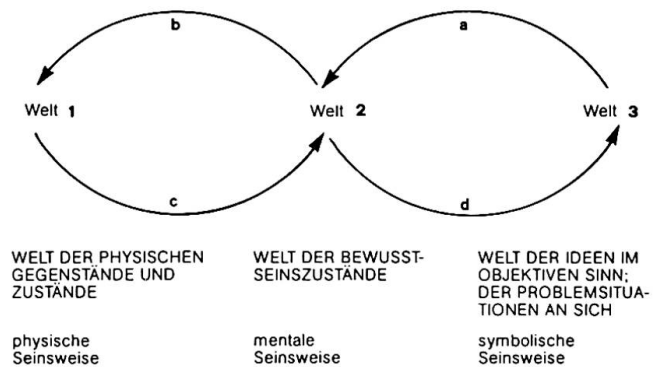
b

a

Welt 1

Welt 2

Welt 3

c

d

WELT DER PHYSISCHEN GEGENSTÄNDE UND ZUSTÄNDE

physische Seinsweise

WELT DER BEWUSSTSEINSZUSTÄNDE

mentale Seinsweise

WELT DER IDEEN IM OBJEKTIVEN SINN; DER PROBLEMSITUATIONEN AN SICH

symbolische Seinsweise